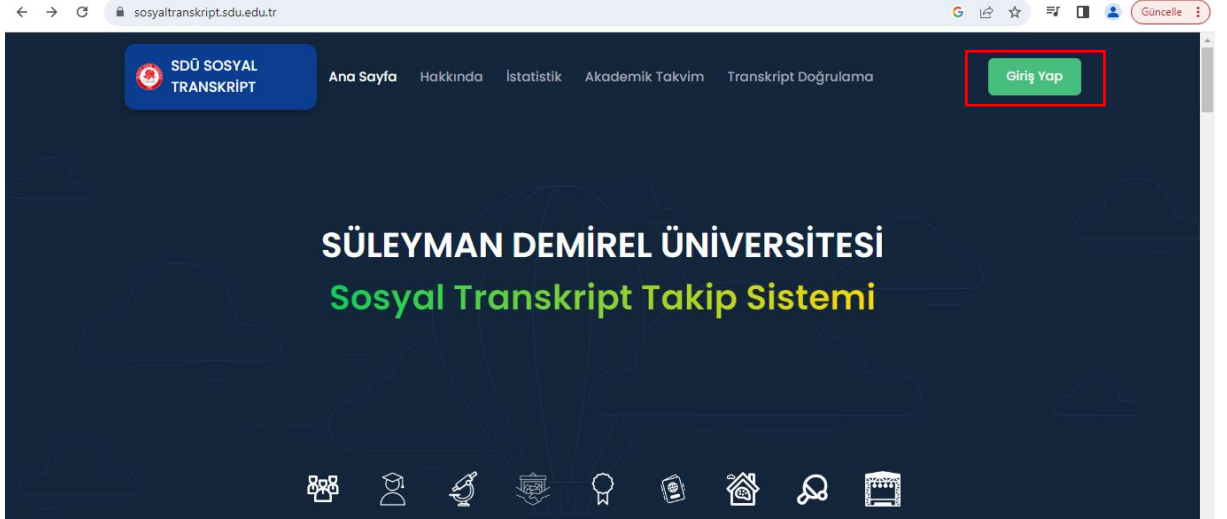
sosyaltranskript.sdu.edu.tr

Güncelle

SDÜ SOSYAL TRANSKRİPT

Ana Sayfa Hakkında İstatistik Akademik Takvim Transkript Doğrulama

Giriş Yap

SÜLEYMAN DEMİREL ÜNİVERSİTESİ

Sosyal Transkript Takip Sistemi